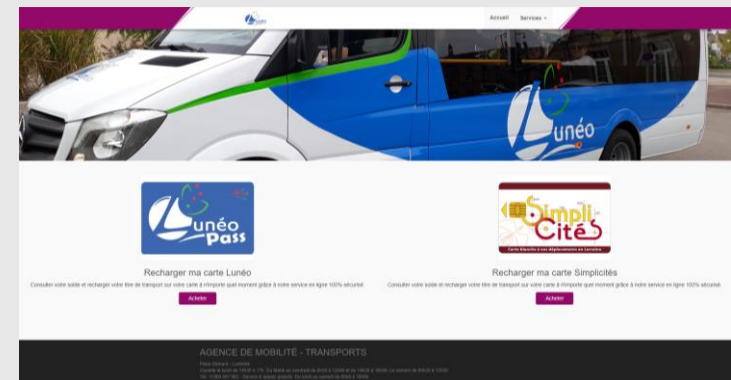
Accueil Services

Lunéo

Lunéo Pass

Recharger ma carte Lunéo

Consulter votre solde et recharger votre titre de transport sur votre carte à n'importe quel moment grâce à notre service en ligne 100% sécurisé.

Acheter

Simpli Cités

Recharger ma carte Simplicités

Consulter votre solde et recharger votre titre de transport sur votre carte à n'importe quel moment grâce à notre service en ligne 100% sécurisé.

Acheter

AGENCE DE MOBILITÉ - TRANSPORTS

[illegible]